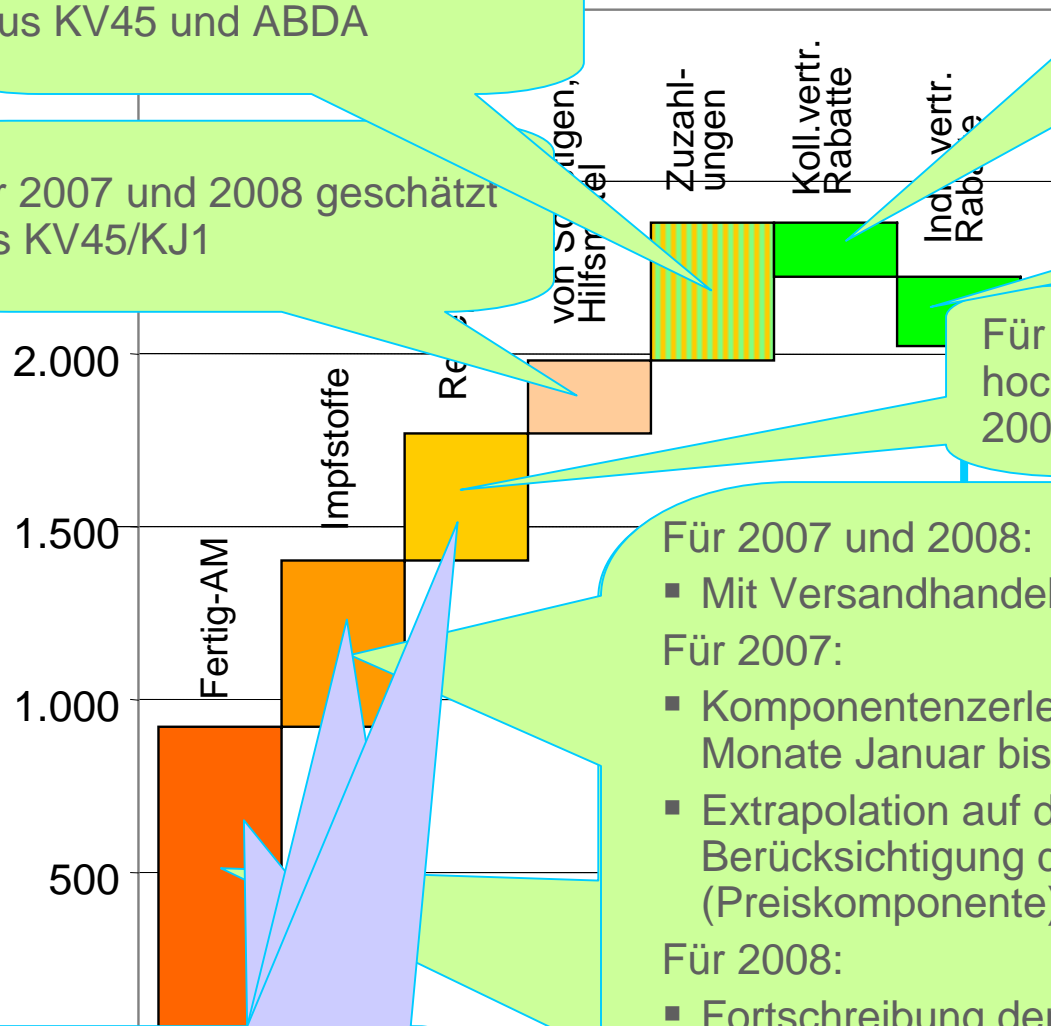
us KV45 und ABDA

r 2007 und 2008 geschätzt
s KV45/KJ1

2.000

1.500

1.000

500

Fertig-AM

Impfstoffe

Re

von S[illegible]ugen, Hilfsm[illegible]el

Zuzahl-ungen

Koll.vertr. Rabatte

Ind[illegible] vertr. Rab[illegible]

Für
hoc
200

Für 2007 und 2008:

▪ Mit Versandhandel

Für 2007:

▪ Komponentenzerle
Monate Januar bis

▪ Extrapolation auf d
Berücksichtigung d
(Preiskomponente)

Für 2008:

▪ Fortschreibung der